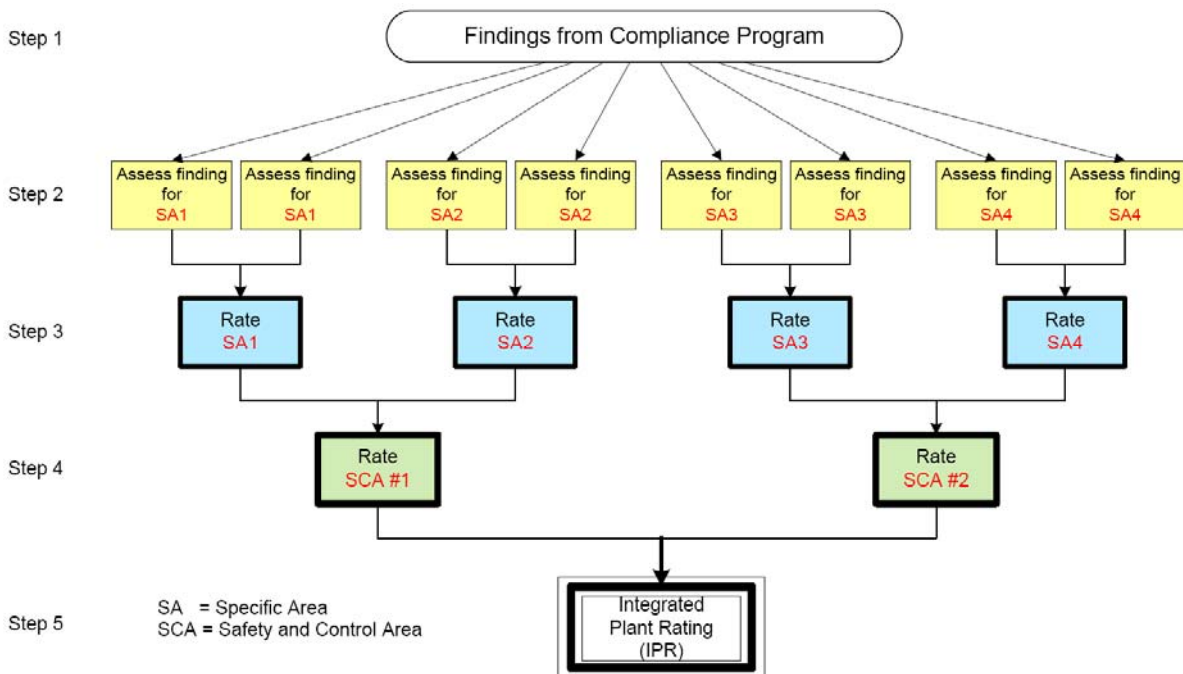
Step 1

Findings from Compliance Program

Step 2

Assess finding for SA1

Assess finding for SA1

Assess finding for SA2

Assess finding for SA2

Assess finding for SA3

Assess finding for SA3

Assess finding for SA4

Assess finding for SA4

Step 3

Rate SA1

Rate SA2

Rate SA3

Rate SA4

Step 4

Rate SCA #1

Rate SCA #2

Step 5

SA = Specific Area
SCA = Safety and Control Area

Integrated Plant Rating (IPR)